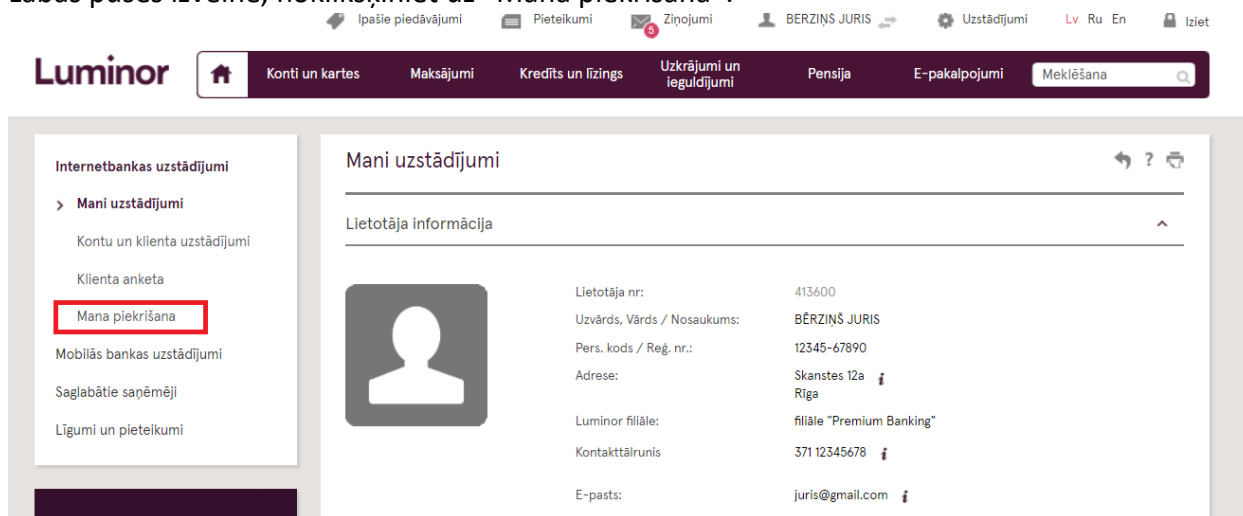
Labās puses izvēlnē, noklikšķiniet uz "Mana piekrišana".

Īpašie piedāvājumi Pieteikumi 5 Ziņojumi BĒRZIŅŠ JURIS Uzstādījumi Lv Ru En Iziet

Luminor

Konti un kartes Maksājumi Kredīts un līzings Uzkrājumi un ieguldījumi Pensija E-pakalpojumi Meklēšana

Internetbankas uzstādījumi
Mani uzstādījumi
Kontu un klienta uzstādījumi
Klienta anketa
Mana piekrišana
Mobilās bankas uzstādījumi
Saglabātie saņēmēji
Līgumi un pieteikumi

Mani uzstādījumi

? 

Lietotāja informācija

| | |
|---|---|
| Lietotāja nr: | 413600 |
| Uzvārds, Vārds / Nosaukums: | BĒRZIŅŠ JURIS |
| Pers. kods / Reģ. nr.: | 12345-67890 |
| Adrese: | Skanstes 12a Rīga |
| Luminor filiāle: | filiāle "Premium Banking" |
| Kontakttālrunis | 371 12345678 |
| E-pasts: | juris@gmail.com |